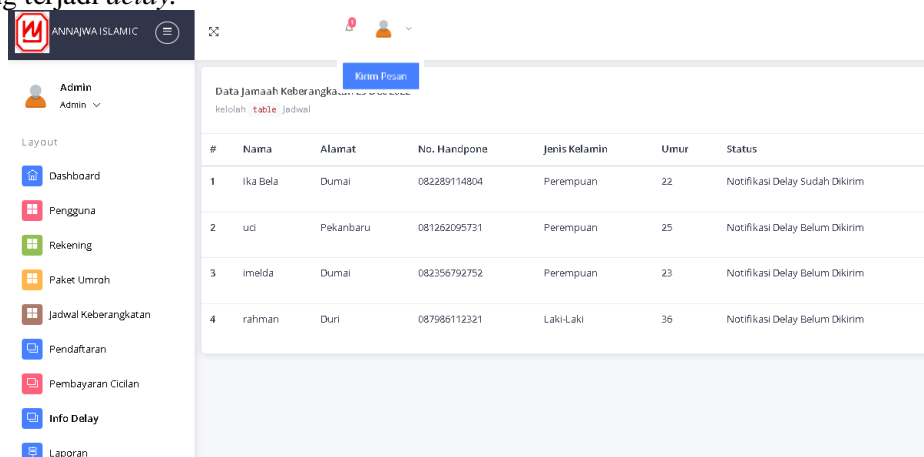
g terjadi delay.

ANNAJWA ISLAMIC

Kirim Pesan

Admin
Admin

Layout

Dashboard
Pengguna
Rekening
Paket Umroh
Jadwal Keberangkatan
Pendaftaran
Pembayaran Cicilan
Info Delay
Laporan

Data Jamaah Keberangkat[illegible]
kelolah table Jadwal

| # | Nama | Alamat | No. Handpone | Jenis Kelamin | Umur | Status |
|---|---|---|---|---|---|---|
| 1 | Ika Bela | Dumai | 082289114804 | Perempuan | 22 | Notifikasi Delay Sudah Dikirim |
| 2 | uci | Pekanbaru | 081262095731 | Perempuan | 25 | Notifikasi Delay Belum Dikirim |
| 3 | imelda | Dumai | 082356792752 | Perempuan | 23 | Notifikasi Delay Belum Dikirim |
| 4 | rahman | Duri | 087986112321 | Laki-Laki | 36 | Notifikasi Delay Belum Dikirim |